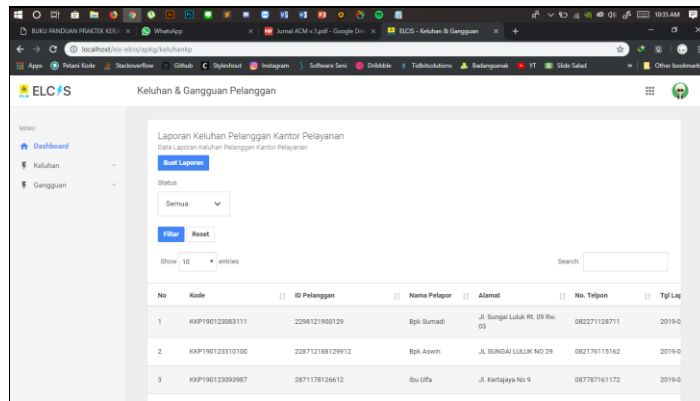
BUKU PANDUAN PRAKTEK KERJ × WhatsApp × Jurnal ACM v.1.pdf - Google Dri × ELCIS - Keluhan & Gangguan × +

localhost/eis-elcis/aplg/keluhankp

Apps Petani Kode Stackoverflow Github Stylishout Instagram Software Seni Dribbble Tidbitsolutions Badangsanak YT Slide Salad » Other bookmarks

10:35 AM

ELCIS

Keluhan & Gangguan Pelanggan

MENU

Dashboard

Keluhan

Gangguan

Laporan Keluhan Pelanggan Kantor Pelayanan

Data Laporan Keluhan Pelanggan Kantor Pelayanan

Buat Laporan

Status

Semua

Filter Reset

Show 10 entries

Search:

| No | Kode | ID Pelanggan | Nama Pelapor | Alamat | No. Telpon | Tgl Lap |
|---|---|---|---|---|---|---|
| 1 | KKP190123083111 | 2298121900129 | Bpk Sumadi | Jl. Sungai Luluk Rt. 09 Rw. 03 | 082271128711 | 2019-0 |
| 2 | KKP190123310100 | 228712188129912 | Bpk Aswin | JL SUNGAI LULUK NO 29 | 082176115162 | 2019-0 |
| 3 | KKP190123093987 | 2871178126612 | Ibu Ulfa | Jl. Kertajaya No 9 | 087787161172 | 2019-0 |